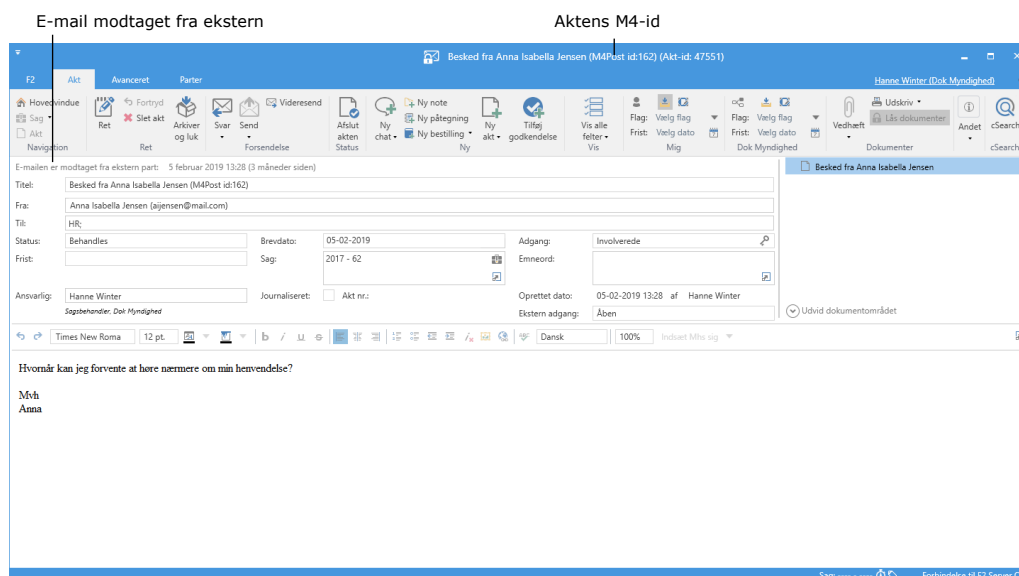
E-mail modtaget fra ekstern

Aktens M4-id

Besked fra Anna Isabella Jensen (M4Post id:162) (Akt-id: 47551)

F2 Akt Avanceret Parter

Hanne Winter (Dok Myndighed)

Hovedvindue
Sag
Akt
Navigation

Ret
Fortryd
Slet akt
Arkiver og luk
Ret

Svar
Send
Videresend
Forsendelse

Afslut akten
Status

Ny chat
Ny note
Ny påtegning
Ny bestilling
Ny akt
Tilføj godkendelse
Ny

Vis alle felter
Vis

Flag: Vælg flag
Frist: Vælg dato
Mig

Flag: Vælg flag
Frist: Vælg dato
Dok Myndighed

Vedhæft
Udskriv
Lås dokumenter
Dokumenter

Andet

cSearch
cSearch

E-mailen er modtaget fra ekstern part: 5 februar 2019 13:28 (3 måneder siden)

Titel: Besked fra Anna Isabella Jensen (M4Post id:162)
Fra: Anna Isabella Jensen (aijensen@mail.com)
Til: HR;
Status: Behandles
Brevdato: 05-02-2019
Adgang: Involverede
Frist:
Sag: 2017 - 62
Emneord:
Ansvarlig: Hanne Winter
Sagsbehandler, Dok Myndighed
Journaliseret:
Akt nr.:
Oprettet dato: 05-02-2019 13:28 af Hanne Winter
Ekstern adgang: Åben

Besked fra Anna Isabella Jensen

Udvid dokumentområdet

Times New Roma 12 pt. Dansk 100% Indsæt Mhs sig

Hvornår kan jeg forvente at høre nærmere om min henvendelse?

Mvh
Anna

Forbindelse til F2 Server